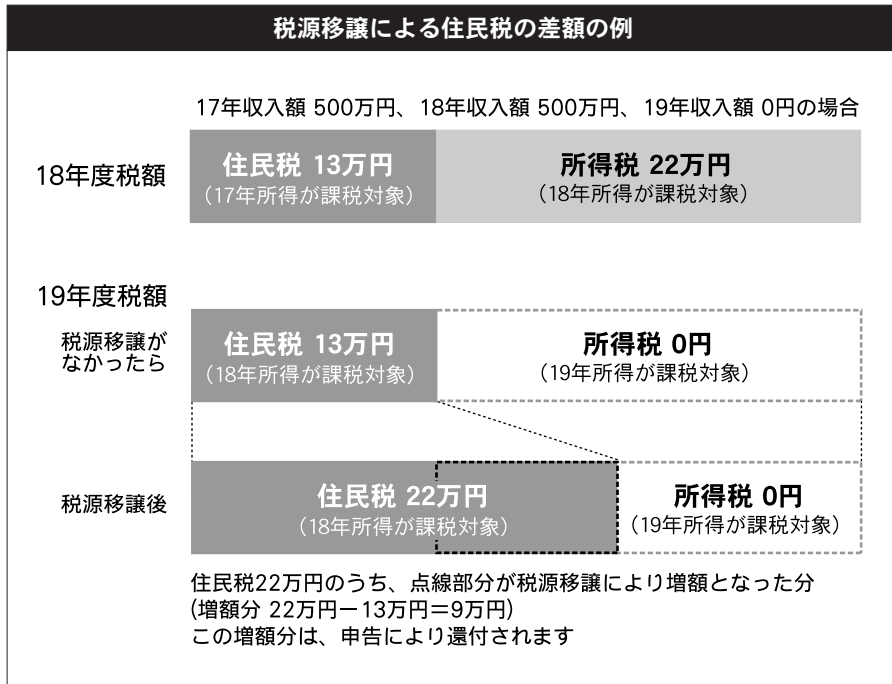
税源移譲による住民税の差額の例

17年収入額 500万円、18年収入額 500万円、19年収入額 0円の場合

18年度税額

住民税 13万円
(17年所得が課税対象)

所得税 22万円
(18年所得が課税対象)

19年度税額

税源移譲がなかったら

住民税 13万円
(18年所得が課税対象)

所得税 0円
(19年所得が課税対象)

税源移譲後

住民税 22万円
(18年所得が課税対象)

所得税 0円
(19年所得が課税対象)

住民税22万円のうち、点線部分が税源移譲により増額となった分
(増額分 22万円－13万円＝9万円)
この増額分は、申告により還付されます